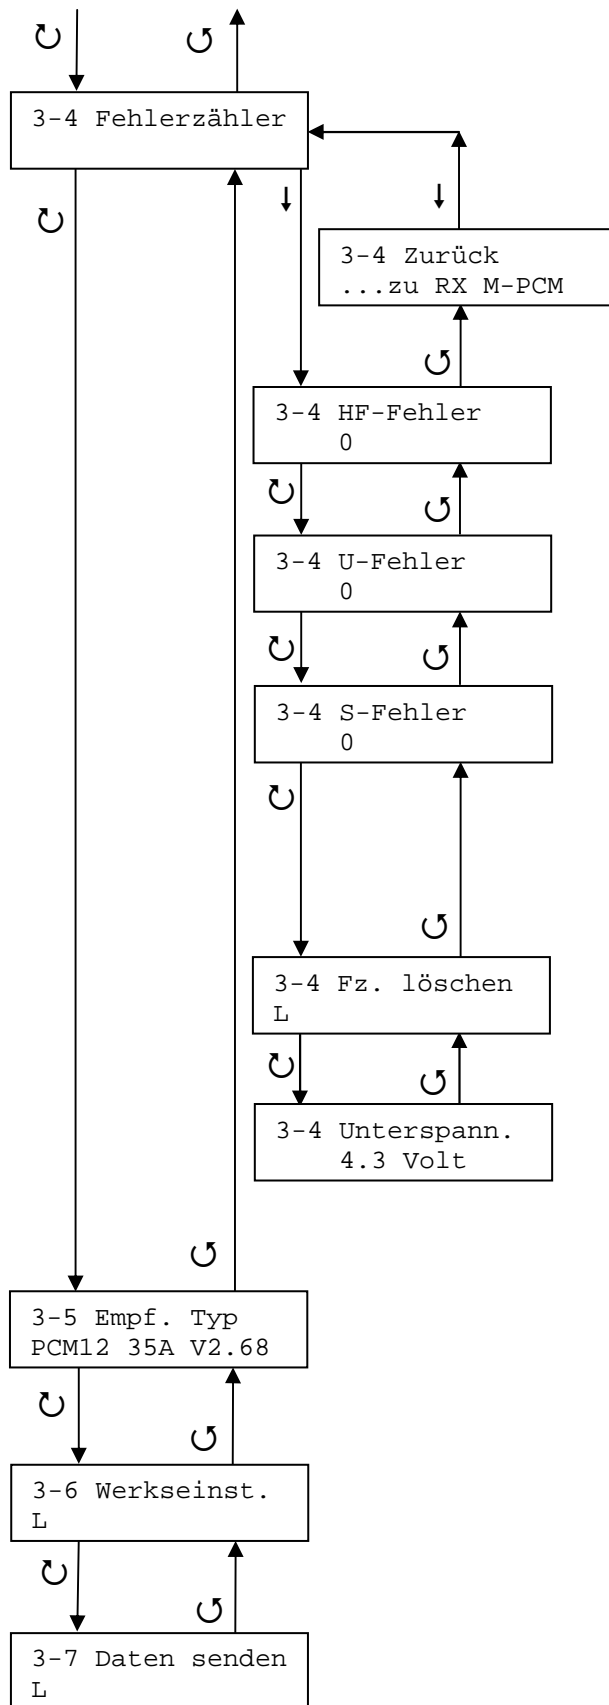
3-4 Fehlerzähler

3-4 Zurück
...zu RX M-PCM

3-4 HF-Fehler
0

3-4 U-Fehler
0

3-4 S-Fehler
0

3-4 Fz. löschen
L

3-4 Unterspann.
4.3 Volt

3-5 Empf. Typ
PCM12 35A V2.68

3-6 Werkseinst.
L

3-7 Daten senden
L